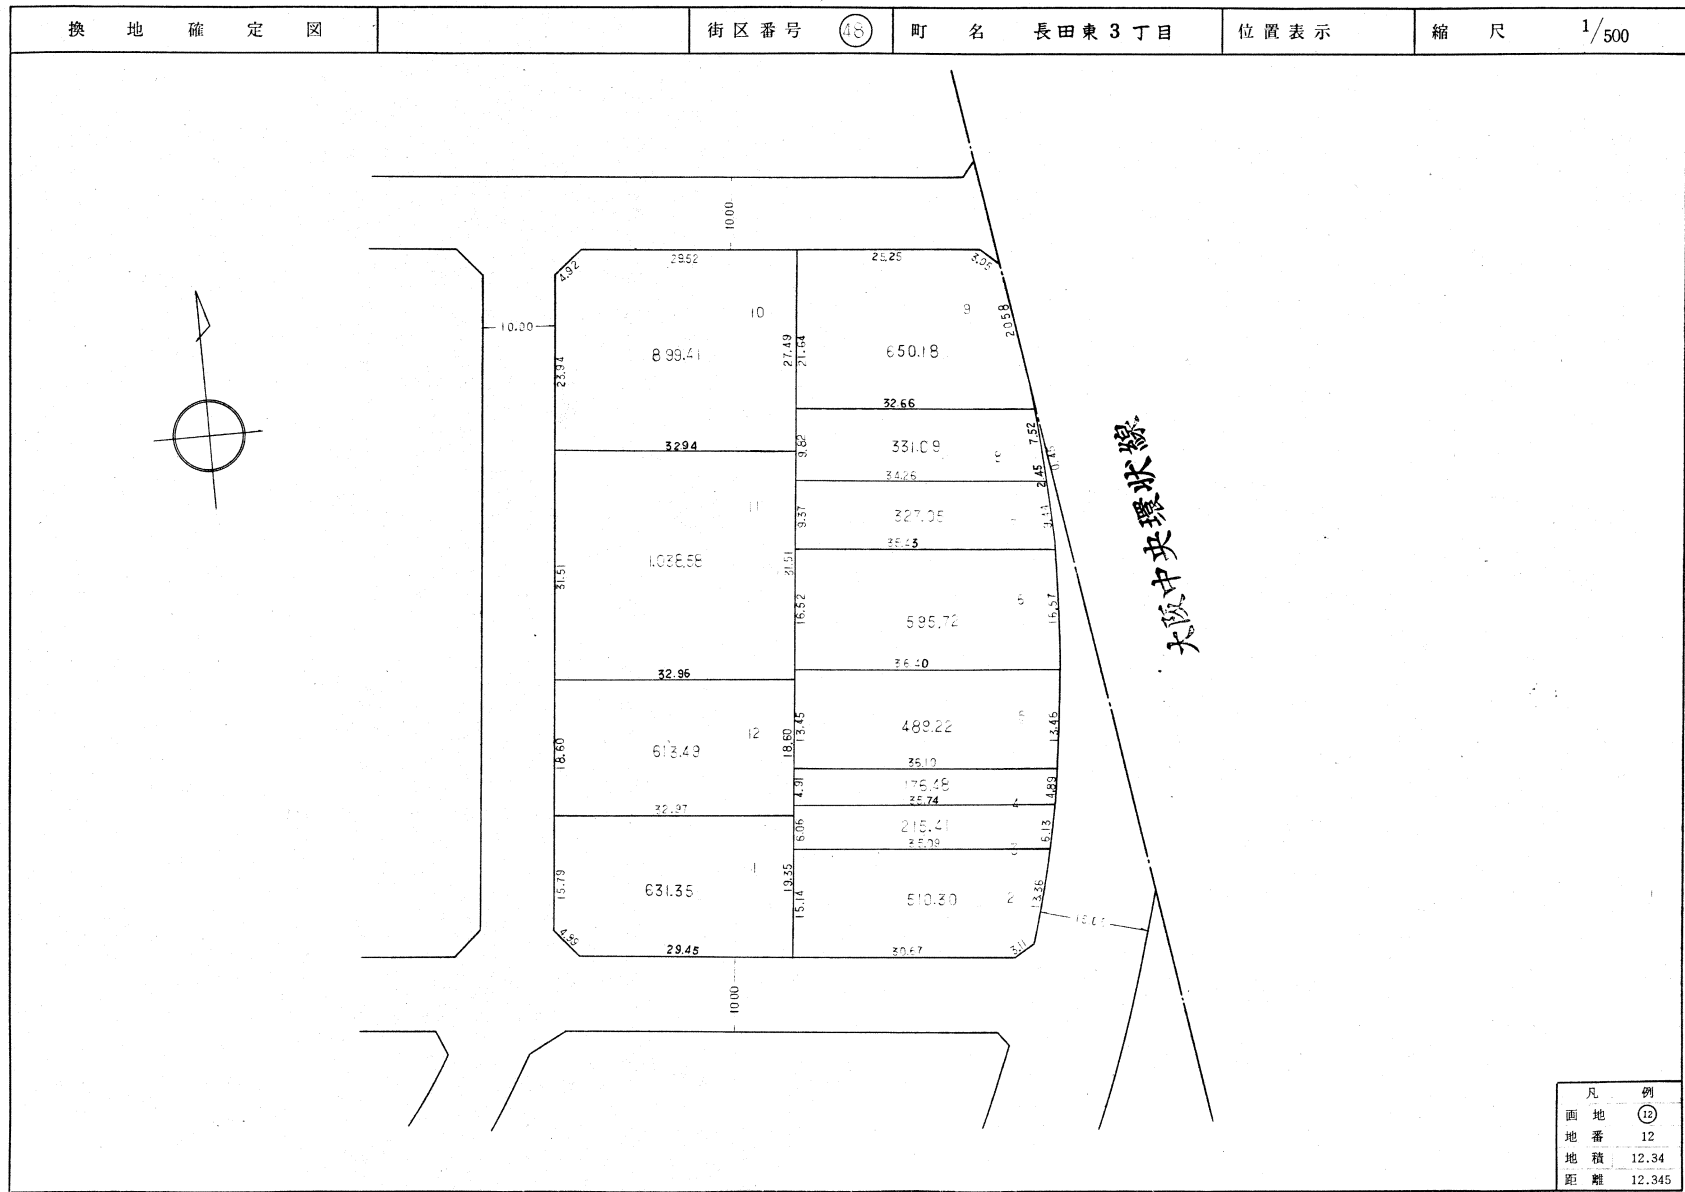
| 換 地 確 定 図 | | 街区番号 (48) | 町 名 長田東3丁目 | 位置表示 | 縮 尺 $^1/_{500}$ |
|---|---|---|---|---|---|

10.00

4.92
29.52
10.20
10
23.94
899.41
27.49
21.64
25.25
3.05
9
20.58
650.18
32.66
32.94
9.82
331.09
8
7.52
0.45
34.26
2.45
11
9.37
327.05
7
3.41
35.43
31.51
1,038.58
21.51
16.52
6
595.72
16.57
36.40
32.96
12
613.49
18.60
18.60
13.45
489.22
5
13.45
35.12
4.91
176.48
4.89
32.97
35.74
4
6.06
215.41
5.13
35.09
3
1
631.35
15.79
19.35
15.14
510.30
2
13.36
18.00
4.95
29.45
30.67
3.11

10.00

大阪中央環状線

| 凡 | 例 |
|---|---|
| 画 地 | (12) |
| 地 番 | 12 |
| 地 積 | 12.34 |
| 距 離 | 12.345 |